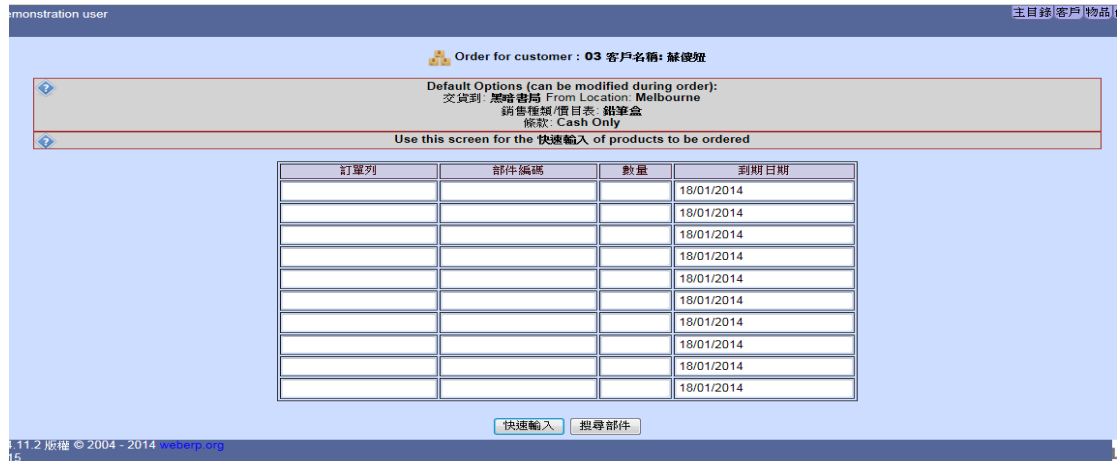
emonstration user

主目錄 客戶 物品

Order for customer : 03 客戶名稱: 蘇俊昶

Default Options (can be modified during order):
交貨到: 黑暗書局 From Location: Melbourne
銷售種類/價目表: 鉛筆盒
條款: Cash Only

Use this screen for the 快速輸入 of products to be ordered

| 訂單列 | 部件編碼 | 數量 | 到期日期 |
|---|---|---|---|
| | | | 18/01/2014 |
| | | | 18/01/2014 |
| | | | 18/01/2014 |
| | | | 18/01/2014 |
| | | | 18/01/2014 |
| | | | 18/01/2014 |
| | | | 18/01/2014 |
| | | | 18/01/2014 |
| | | | 18/01/2014 |
| | | | 18/01/2014 |

快速輸入 搜尋部件

4.11.2 版權 © 2004 - 2014 weberp.org
15